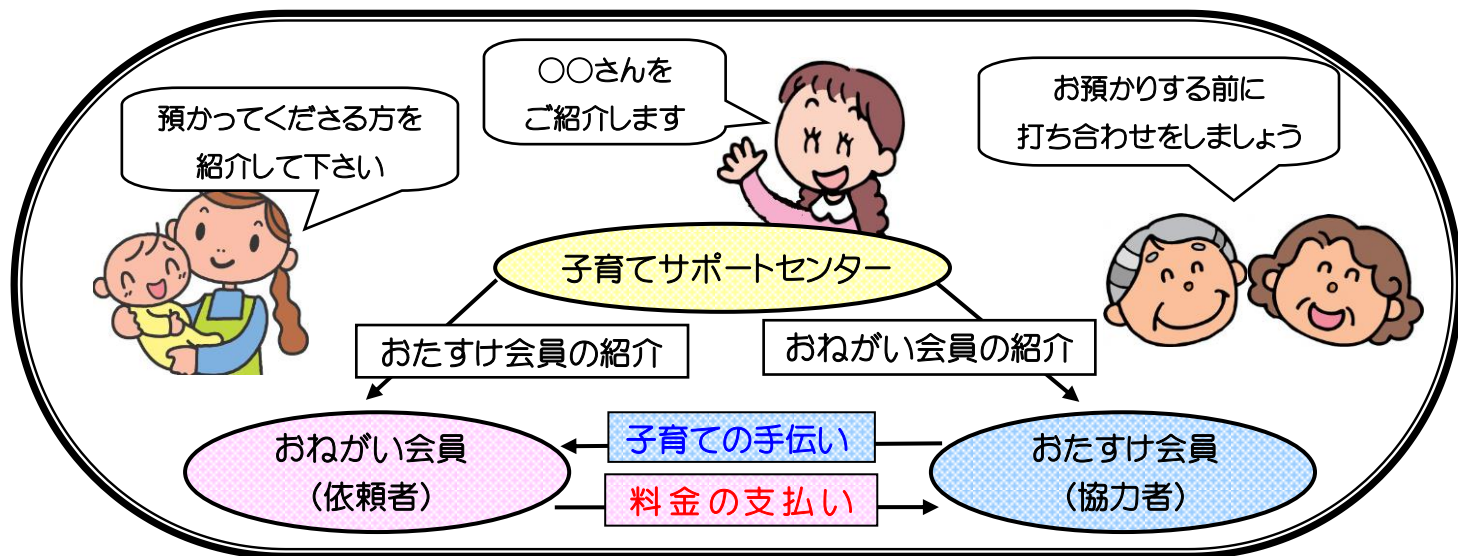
預かってくださる方を紹介して下さい

○○さんをご紹介します

お預かりする前に打ち合わせをしましょう

子育てサポートセンター

おたすけ会員の紹介

おねがい会員の紹介

子育ての手伝い

おねがい会員
（依頼者）

料金の支払い

おたすけ会員
（協力者）